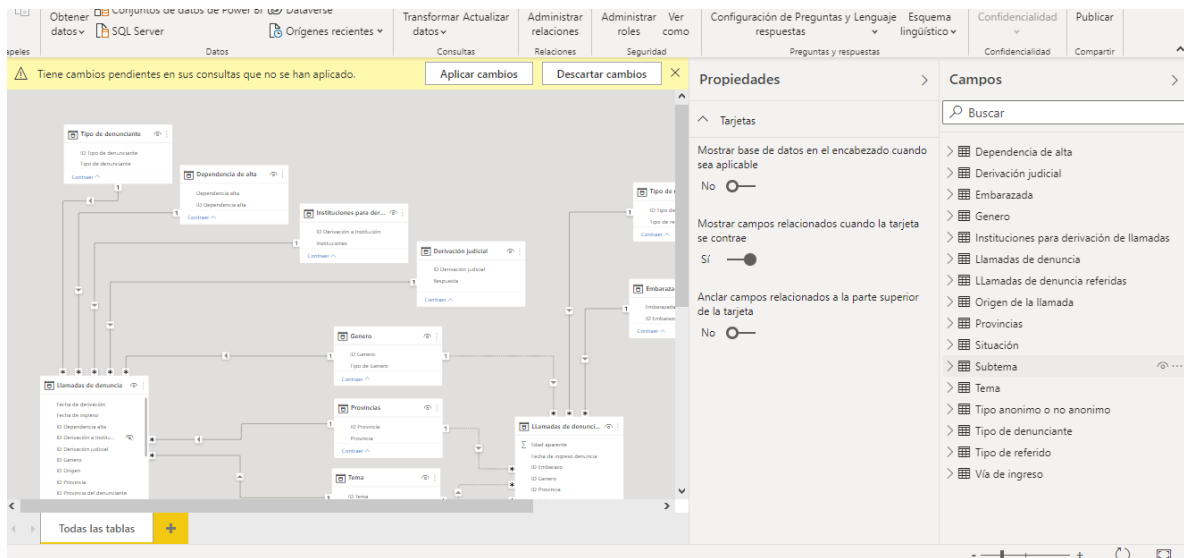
Obtener datos
Conjuntos de datos de Power BI
Dataverse
SQL Server
Orígenes recientes
Transformar datos
Actualizar
Administrar relaciones
Administrar roles
Ver como
Configuración de Preguntas y respuestas
Lenguaje lingüístico
Esquema
Confidencialidad
Publicar
apeles
Datos
Consultas
Relaciones
Seguridad
Preguntas y respuestas
Confidencialidad
Compartir

Tiene cambios pendientes en sus consultas que no se han aplicado.
Aplicar cambios
Descartar cambios

Tipo de denunciante
ID Tipo de denunciante
Tipo de denunciante
Contraer

Dependencia de alta
Dependencia alta
ID Dependencia alta
Contraer

Instituciones para der...
ID Derivación a Institución
Instituciones
Contraer

Derivación judicial
ID Derivación judicial
Respuesta
Contraer

Tipo de
ID Tipo de
Tipo de r
Contraer

Embaraza
Embarazad
ID Embaraz
Contraer

Genero
ID Genero
Tipo de Genero
Contraer

Llamadas de denuncia
Fecha de derivación
Fecha de ingreso
ID Dependencia alta
ID Derivación a Institu...
ID Derivación judicial
ID Genero
ID Origen
ID Provincia
ID Provincia del denunciante

Provincias
ID Provincia
Provincia
Contraer

Tema
ID Tema

Llamadas de denunci...
Edad aparente
Fecha de ingreso denuncia
ID Embarazo
ID Genero
ID Provincia

1
1
1
1
1
1
1
1
1

Todas las tablas
+

Propiedades
Tarjetas
Mostrar base de datos en el encabezado cuando sea aplicable
No
Mostrar campos relacionados cuando la tarjeta se contrae
Sí
Anclar campos relacionados a la parte superior de la tarjeta
No

Campos
Buscar
Dependencia de alta
Derivación judicial
Embarazada
Genero
Instituciones para derivación de llamadas
Llamadas de denuncia
LLamadas de denuncia referidas
Origen de la llamada
Provincias
Situación
Subtema
Tema
Tipo anonimo o no anonimo
Tipo de denunciante
Tipo de referido
Vía de ingreso